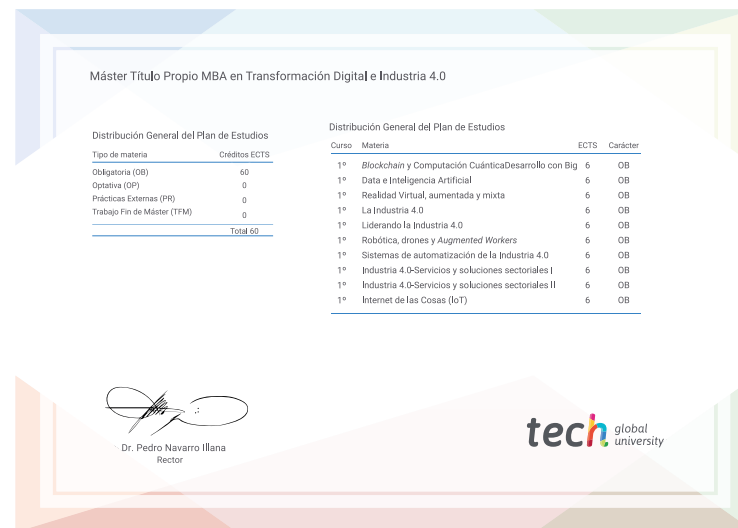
Máster Título Propio MBA en Transformación Digital e Industria 4.0

Distribución General del Plan de Estudios

| Tipo de materia | Créditos ECTS |
|---|---|
| Obligatoria (OB) | 60 |
| Optativa (OP) | 0 |
| Prácticas Externas (PR) | 0 |
| Trabajo Fin de Máster (TFM) | 0 |
| | Total 60 |

Distribución General del Plan de Estudios

| Curso | Materia | ECTS | Carácter |
|---|---|---|---|
| 1º | *Blockchain* y Computación CuánticaDesarrollo con Big | 6 | OB |
| 1º | Data e Inteligencia Artificial | 6 | OB |
| 1º | Realidad Virtual, aumentada y mixta | 6 | OB |
| 1º | La Industria 4.0 | 6 | OB |
| 1º | Liderando la Industria 4.0 | 6 | OB |
| 1º | Robótica, drones y *Augmented Workers* | 6 | OB |
| 1º | Sistemas de automatización de la Industria 4.0 | 6 | OB |
| 1º | Industria 4.0-Servicios y soluciones sectoriales I | 6 | OB |
| 1º | Industria 4.0-Servicios y soluciones sectoriales II | 6 | OB |
| 1º | Internet de las Cosas (IoT) | 6 | OB |

Dr. Pedro Navarro Illana
Rector

tech global university